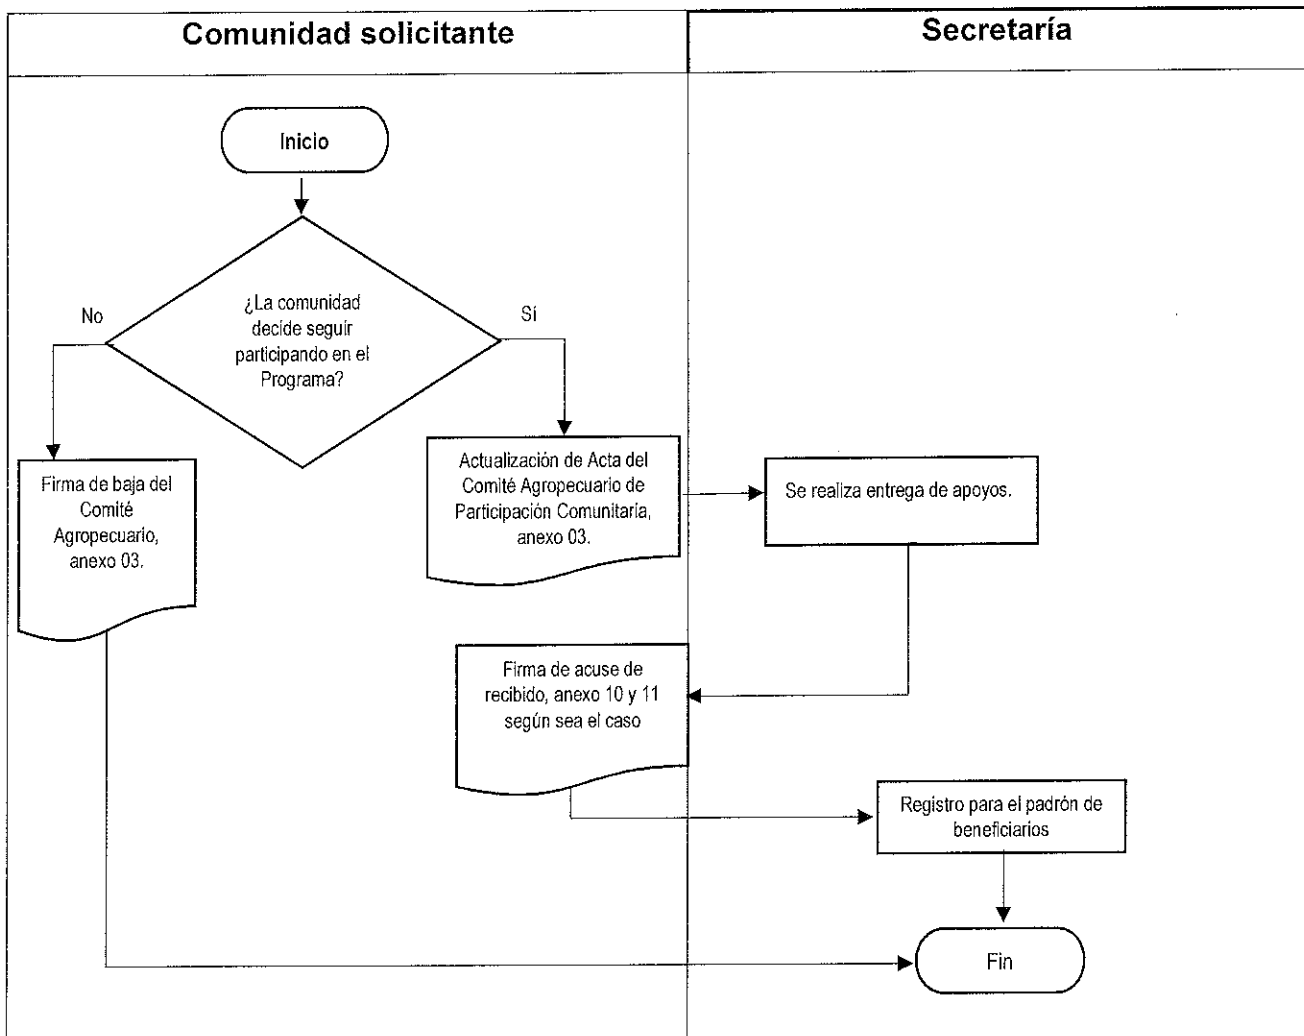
| Comunidad solicitante | Secretaría |
|---|---|

Inicio

¿La comunidad decide seguir participando en el Programa?

No

Sí

Firma de baja del Comité Agropecuario, anexo 03.

Actualización de Acta del Comité Agropecuario de Participación Comunitaria, anexo 03.

Se realiza entrega de apoyos.

Firma de acuse de recibido, anexo 10 y 11 según sea el caso

Registro para el padrón de beneficiarios

Fin